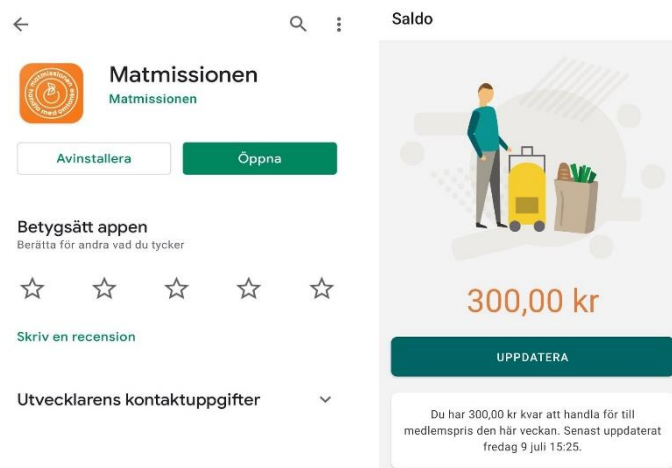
Matmissionen
Matmissionen

matmissionen handla med omtanke

Avinstallera

Öppna

Betygsätt appen
Berätta för andra vad du tycker

Skriv en recension

Utvecklarens kontaktuppgifter

Saldo

300,00 kr

UPPDATERA

Du har 300,00 kr kvar att handla för till medlemspris den här veckan. Senast uppdaterat fredag 9 juli 15:25.